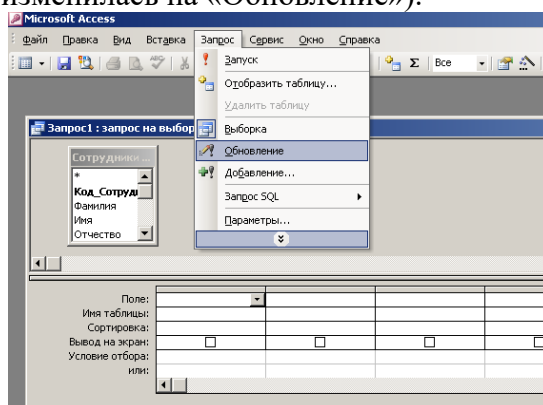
изменилась на «Обновление»).

Microsoft Access

Файл Правка Вид Вставка Запрос Сервис Окно Справка

Все

Запуск
Отобразить таблицу...
Удалить таблицу
Выборка
Обновление
Добавление...
Запрос SQL
Параметры...

Запрос1 : запрос на выбор

Сотрудники
*
Код_Сотруд
Фамилия
Имя
Отчество

Поле:
Имя таблицы:
Сортировка:
Вывод на экран:
Условие отбора:
или: